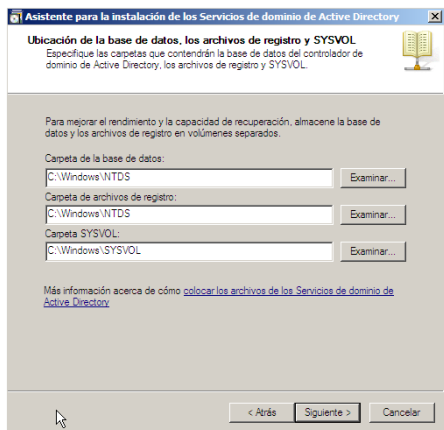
Asistente para la instalación de los Servicios de dominio de Active Directory

Ubicación de la base de datos, los archivos de registro y SYSVOL
Especifique las carpetas que contendrán la base de datos del controlador de dominio de Active Directory, los archivos de registro y SYSVOL.

Para mejorar el rendimiento y la capacidad de recuperación, almacene la base de datos y los archivos de registro en volúmenes separados.

Carpeta de la base de datos:
C:\Windows\NTDS
Examinar...

Carpeta de archivos de registro:
C:\Windows\NTDS
Examinar...

Carpeta SYSVOL:
C:\Windows\SYSVOL
Examinar...

Más información acerca de cómo colocar los archivos de los Servicios de dominio de Active Directory

< Atrás
Siguiente >
Cancelar